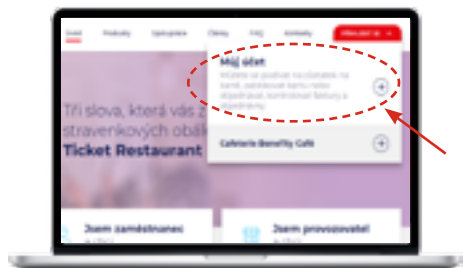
Úvod Produkty Spolupráce Články FAQ Kontakty PŘIHLÁSIT SE

Můj účet
Můžete se podívat na zůstatek na kartě, zablokovat kartu nebo objednávat, kontrolovat faktury a objednávky.

Cafeteria Benefity Café

Tři slova, která vás z stravenkových obál Ticket Restaurant

Jsem zaměstnanec

Jsem provozovatel